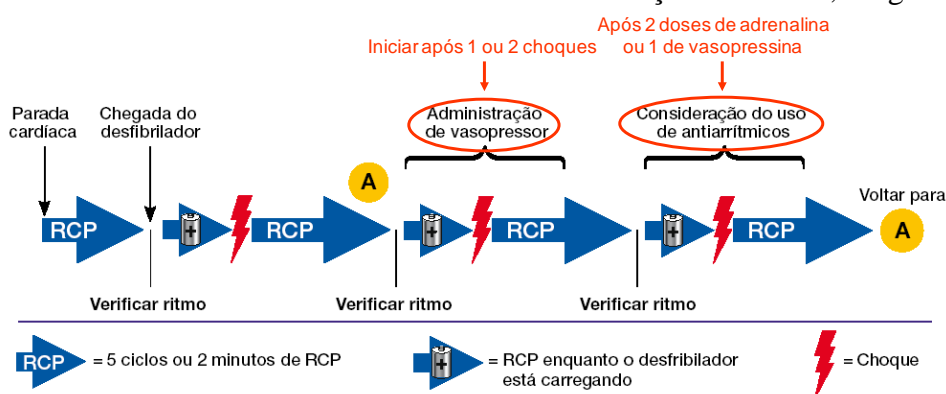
Após 2 doses de adrenalina ou 1 de vasopressina

Iniciar após 1 ou 2 choques

Parada cardíaca

Chegada do desfibrilador

Administração de vasopressor

Consideração do uso de antiarrítmicos

A

RCP

RCP

RCP

RCP

Voltar para

A

Verificar ritmo

Verificar ritmo

Verificar ritmo

RCP = 5 ciclos ou 2 minutos de RCP

= RCP enquanto o desfribilador está carregando

= Choque